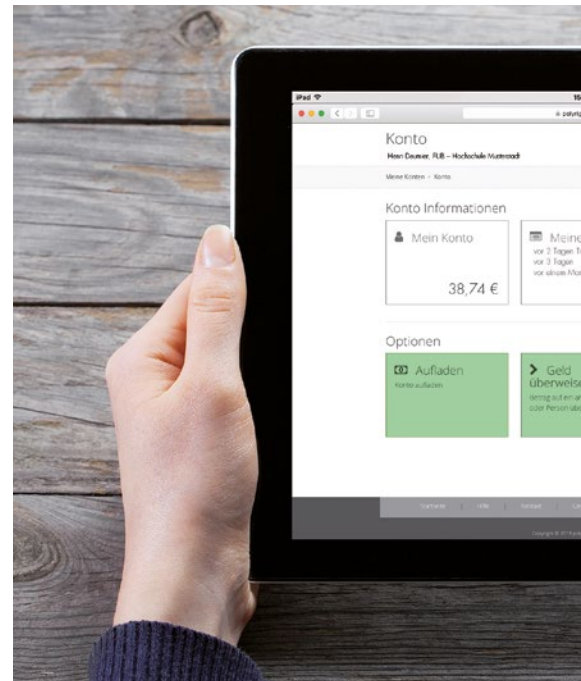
iPad
15
payrig

Konto
Herr Daumer, FUB – Hochschule Musterstadt

Meine Konten › Konto

Konto Informationen

Mein Konto

38,74 €

Meine
vor 2 Tagen
vor 3 Tagen
vor einem Mo

Optionen

Aufladen
Konto aufladen

Geld überweise
Betrag auf ein an
oder Person übe

Startseite | Hilfe | Kontakt | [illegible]

Copyright © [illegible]